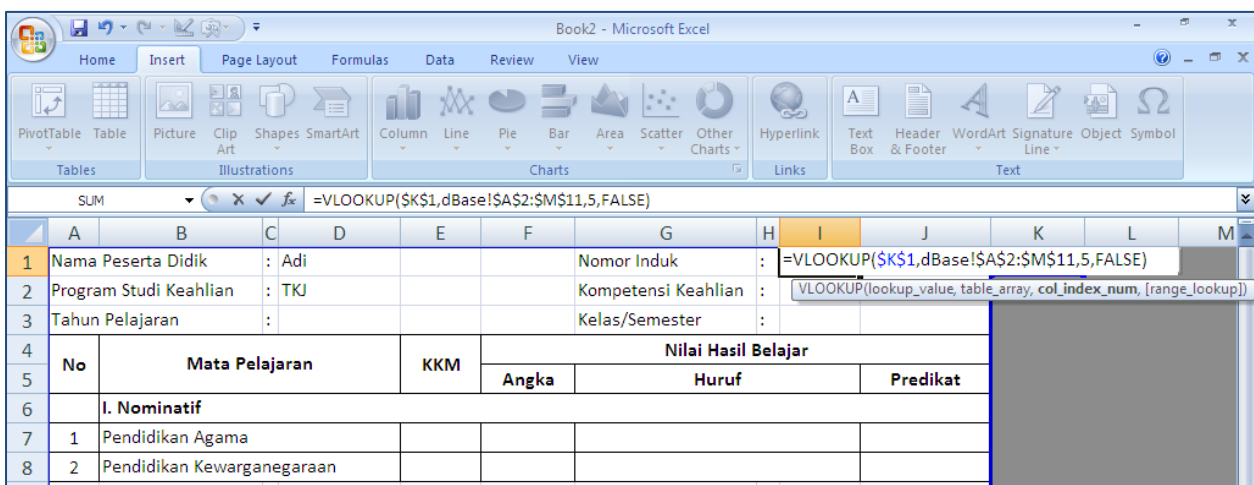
Book2 - Microsoft Excel

Home Insert Page Layout Formulas Data Review View

PivotTable Table
Tables
Picture Clip Art Shapes SmartArt
Illustrations
Column Line Pie Bar Area Scatter Other Charts
Charts
Hyperlink
Links
Text Box Header & Footer WordArt Signature Line Object Symbol
Text

SUM
=VLOOKUP($K$1,dBase!$A$2:$M$11,5,FALSE)

| | A | B | C | D | E | F | G | H | I | J | K | L | M |
|---|---|---|---|---|---|---|---|---|---|---|---|---|---|
| 1 | Nama Peserta Didik | | : | Adi | | | Nomor Induk | : | =VLOOKUP($K$1,dBase!$A$2:$M$11,5,FALSE) | | | | |
| 2 | Program Studi Keahlian | | : | TKJ | | | Kompetensi Keahlian | : | VLOOKUP(lookup_value, table_array, col_index_num, [range_lookup]) | | | | |
| 3 | Tahun Pelajaran | | : | | | | Kelas/Semester | : | | | | | |
| 4 | No | Mata Pelajaran | | | KKM | Nilai Hasil Belajar | | | | | | | |
| 5 | | | | | | Angka | Huruf | | | Predikat | | | |
| 6 | | I. Nominatif | | | | | | | | | | | |
| 7 | 1 | Pendidikan Agama | | | | | | | | | | | |
| 8 | 2 | Pendidikan Kewarganegaraan | | | | | | | | | | | |